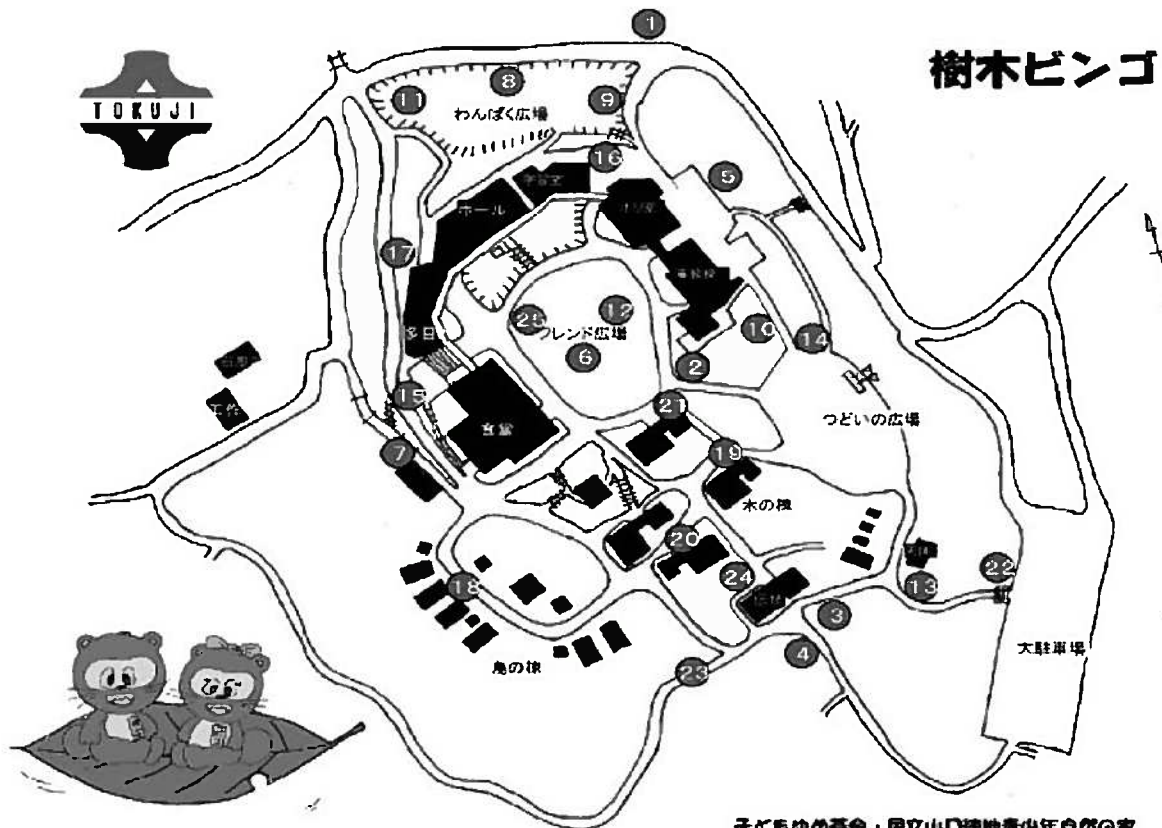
TOKUJI

樹木ビンゴ

1
8
9
11
わんぱく広場
16
5
ホール
17
多目
25
12
フレンド広場
6
2
10
14
15
食堂
21
つどいの広場
7
19
木の棟
20
24
18
22
13
3
4
大駐車場
鳥の棟
23

子どもゆめ基金・国立山口徳地青少年自然の家